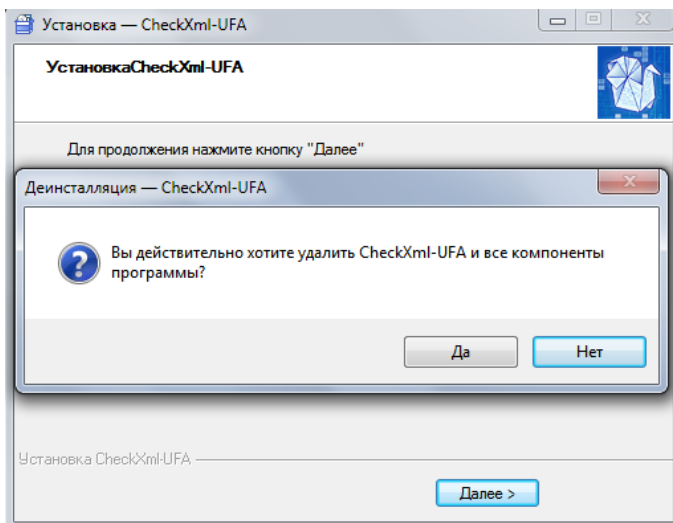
Установка — CheckXml-UFA

УстановкаCheckXml-UFA

Для продолжения нажмите кнопку "Далее"

Деинсталляция — CheckXml-UFA

Вы действительно хотите удалить CheckXml-UFA и все компоненты программы?

Да

Нет

Установка CheckXml-UFA

Далее >